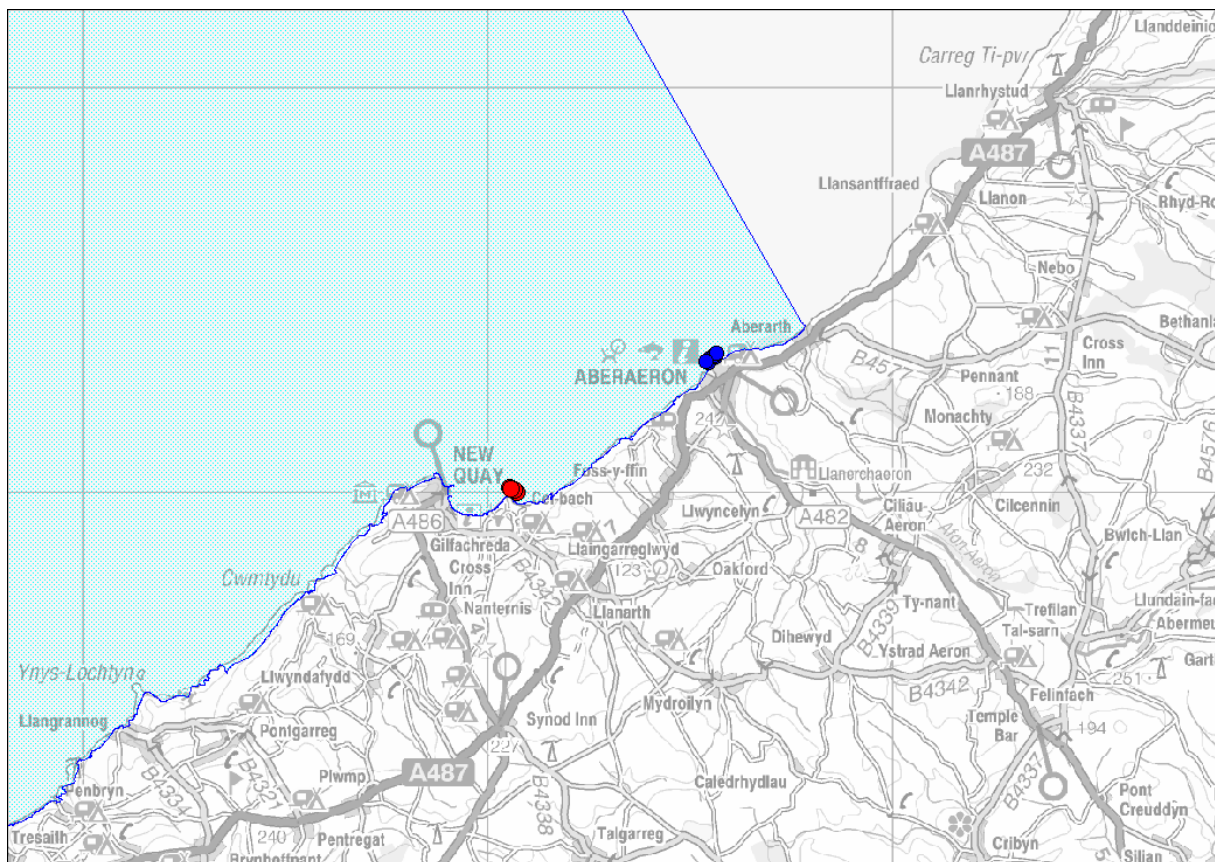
Llanddeiniol
Carreg Ti-pw
Llanrhystud
A487
Llansantffraed
Llanon
Rhyd-Ro
Nebo
Bethania
Cross Inn
Aberarth
ABERAERON
B4577
Pennant
188
B4337
B4576
Monachty
242
NEW QUAY
Ffos-y-ffin
Llanerchaeron
232
Cilcennin
Cei Bach
Llwyncelyn
A482
Ciliau Aeron
A486
Gilfachreda
Llaingarreglwyd
Bwlch-Llan
Afon Aeron
Cwmtydu
Cross Inn
B4342
123
Oakford
Llundain-fach
Nanternis
Llanarth
B4339
Ty-nant
Trefilan
Abermeurig
169
Dihewyd
Tal-sarn
Garth
Ystrad Aeron
Ynys-Lochtyn
251
B4342
Llwyndafydd
Felinfach
Mydroilyn
Synod Inn
Temple Bar
194
Llangrannog
Pontgarreg
227
A487
B4337
Penbryn
B4334
Plwmp
B4321
Caledrhydiau
Pont Creuddyn
B4338
Tresaith
240
Pentregat
Talgarreg
Cribyn
Silian
Brynhoffnant